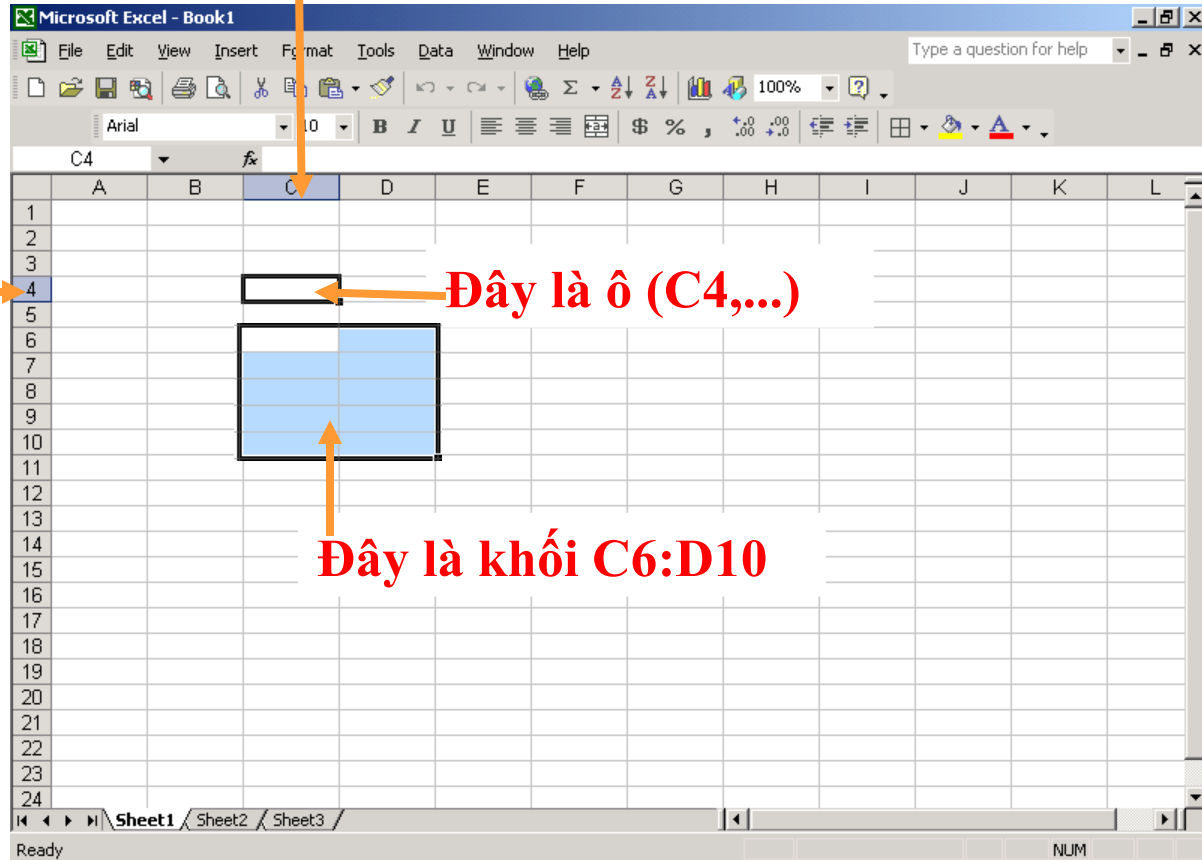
Microsoft Excel - Book1

File Edit View Insert Format Tools Data Window Help

Type a question for help

100%

Arial 10

B I U

$ %

C4

fx

| | A | B | C | D | E | F | G | H | I | J | K | L |
|---|---|---|---|---|---|---|---|---|---|---|---|---|
| 1 | | | | | | | | | | | | |
| 2 | | | | | | | | | | | | |
| 3 | | | | | | | | | | | | |
| 4 | | | | | | | | | | | | |
| 5 | | | | | | | | | | | | |
| 6 | | | | | | | | | | | | |
| 7 | | | | | | | | | | | | |
| 8 | | | | | | | | | | | | |
| 9 | | | | | | | | | | | | |
| 10 | | | | | | | | | | | | |
| 11 | | | | | | | | | | | | |
| 12 | | | | | | | | | | | | |
| 13 | | | | | | | | | | | | |
| 14 | | | | | | | | | | | | |
| 15 | | | | | | | | | | | | |
| 16 | | | | | | | | | | | | |
| 17 | | | | | | | | | | | | |
| 18 | | | | | | | | | | | | |
| 19 | | | | | | | | | | | | |
| 20 | | | | | | | | | | | | |
| 21 | | | | | | | | | | | | |
| 22 | | | | | | | | | | | | |
| 23 | | | | | | | | | | | | |
| 24 | | | | | | | | | | | | |

Đây là ô (C4,...)

Đây là khối C6:D10

Sheet1 Sheet2 Sheet3

Ready

NUM